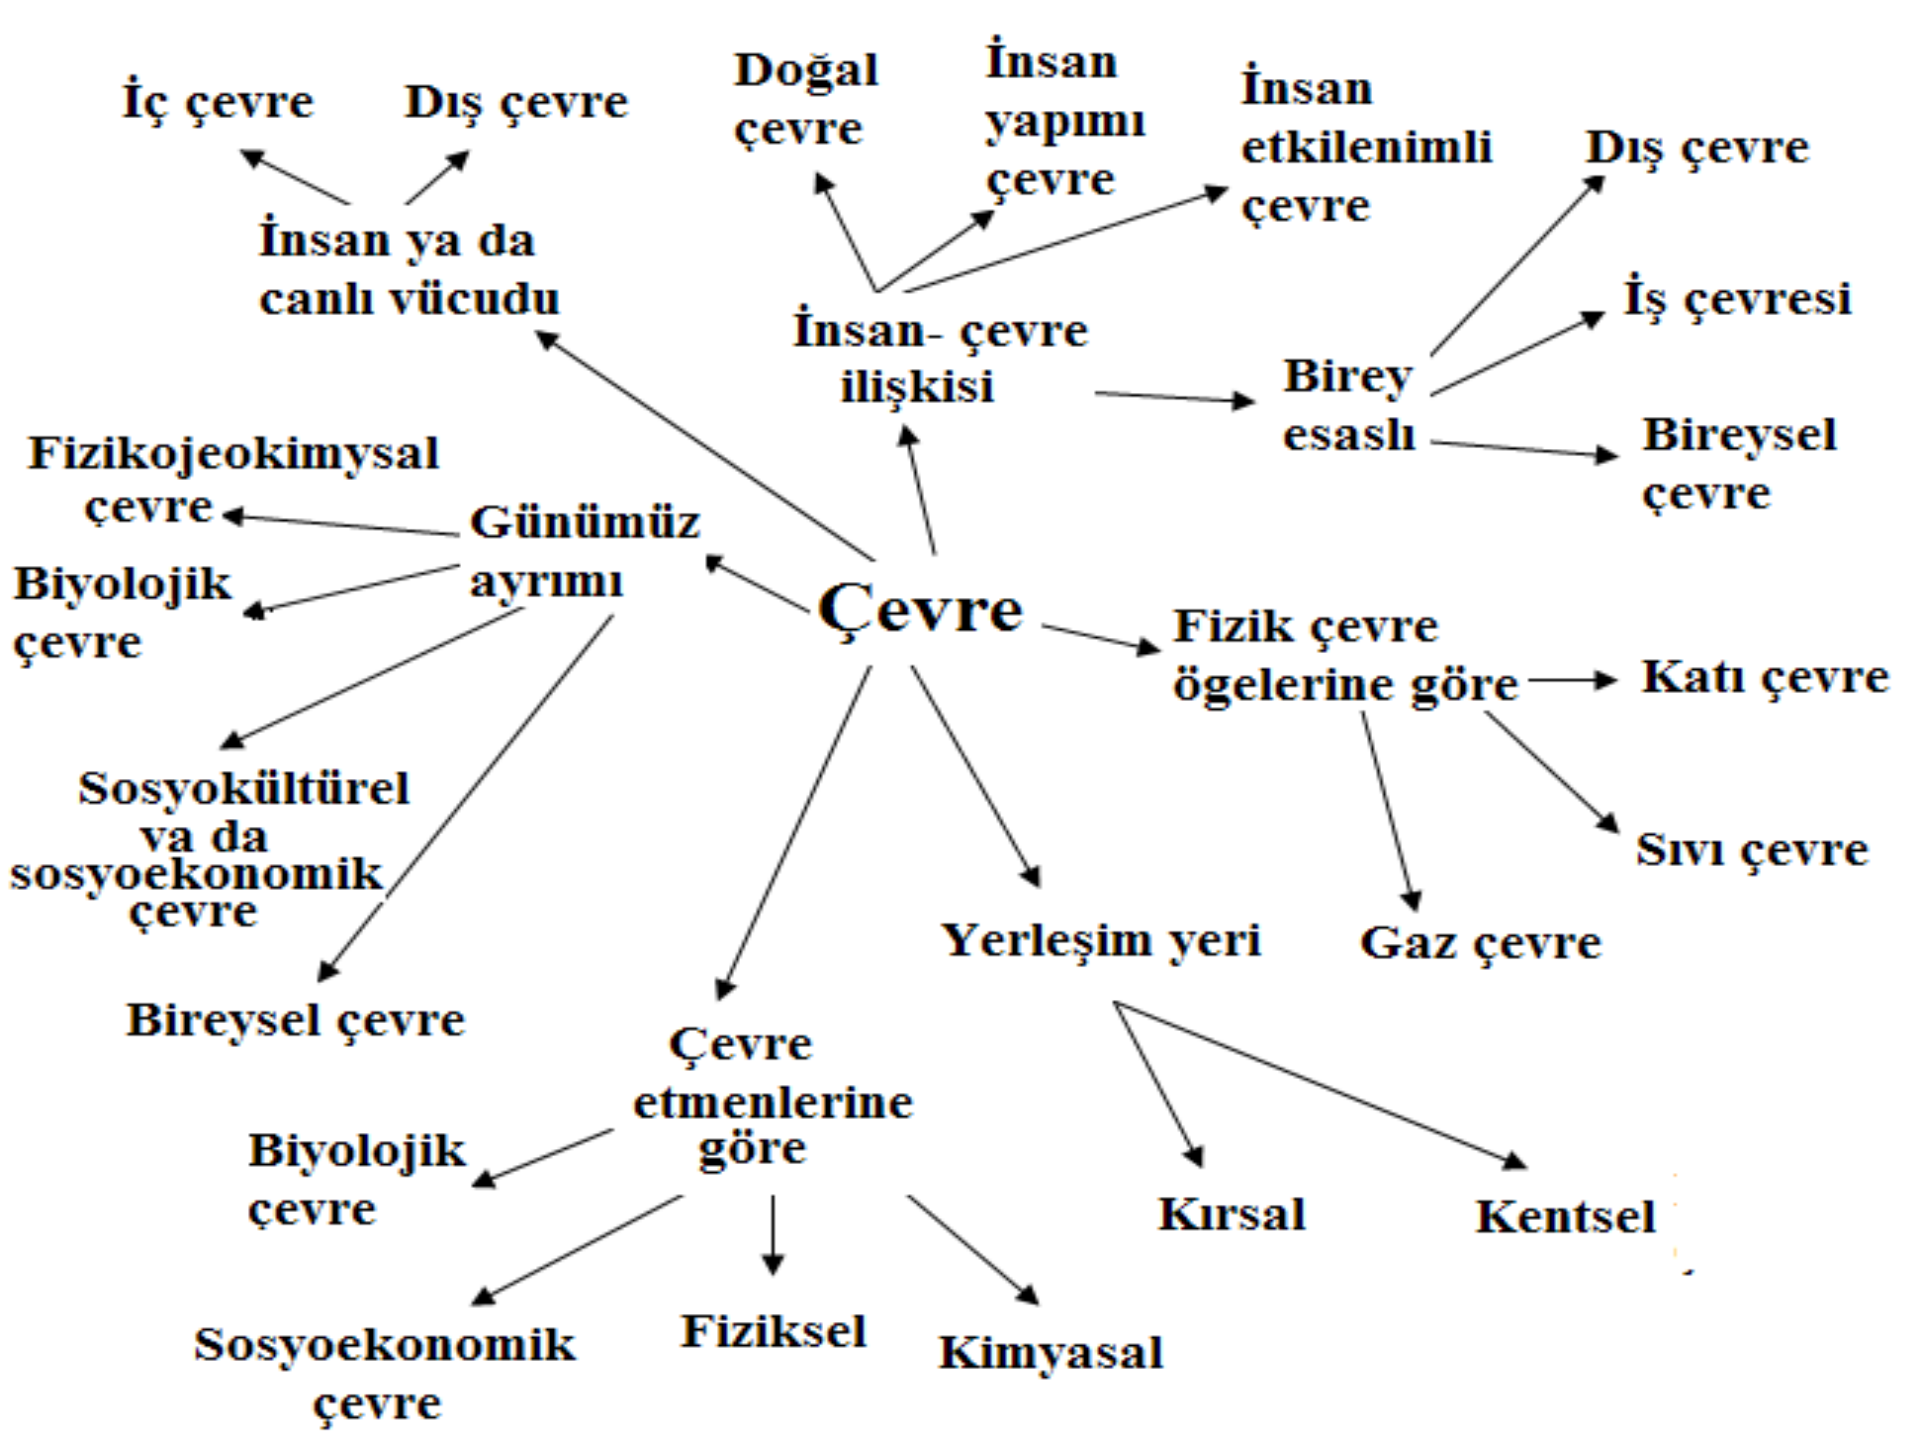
İç çevre

Dış çevre

İnsan ya da canlı vücudu

Doğal çevre

İnsan yapımı çevre

İnsan etkilenimli çevre

Dış çevre

İş çevresi

Bireysel çevre

İnsan- çevre ilişkisi

Birey esaslı

Fizikojeokimysal çevre

Günümüz ayrımı

Biyolojik çevre

Çevre

Fizik çevre ögelerine göre

Katı çevre

Sıvı çevre

Gaz çevre

Sosyokültürel va da sosyoekonomik çevre

Yerleşim yeri

Bireysel çevre

Çevre etmenlerine göre

Biyolojik çevre

Kırsal

Kentsel

Sosyoekonomik çevre

Fiziksel

Kimyasal